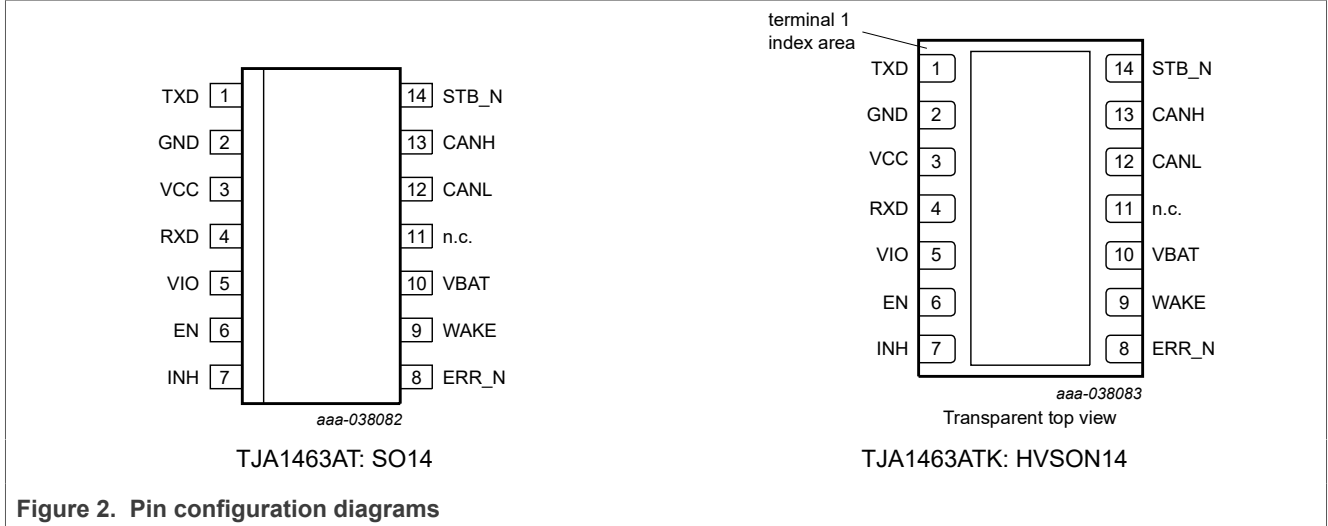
TXD 1
GND 2
VCC 3
RXD 4
VIO 5
EN 6
INH 7
14 STB_N
13 CANH
12 CANL
11 n.c.
10 VBAT
9 WAKE
8 ERR_N
aaa-038082

TJA1463AT: SO14

terminal 1 index area
TXD 1
GND 2
VCC 3
RXD 4
VIO 5
EN 6
INH 7
14 STB_N
13 CANH
12 CANL
11 n.c.
10 VBAT
9 WAKE
8 ERR_N
aaa-038083
Transparent top view

TJA1463ATK: HVSON14

Figure 2. Pin configuration diagrams